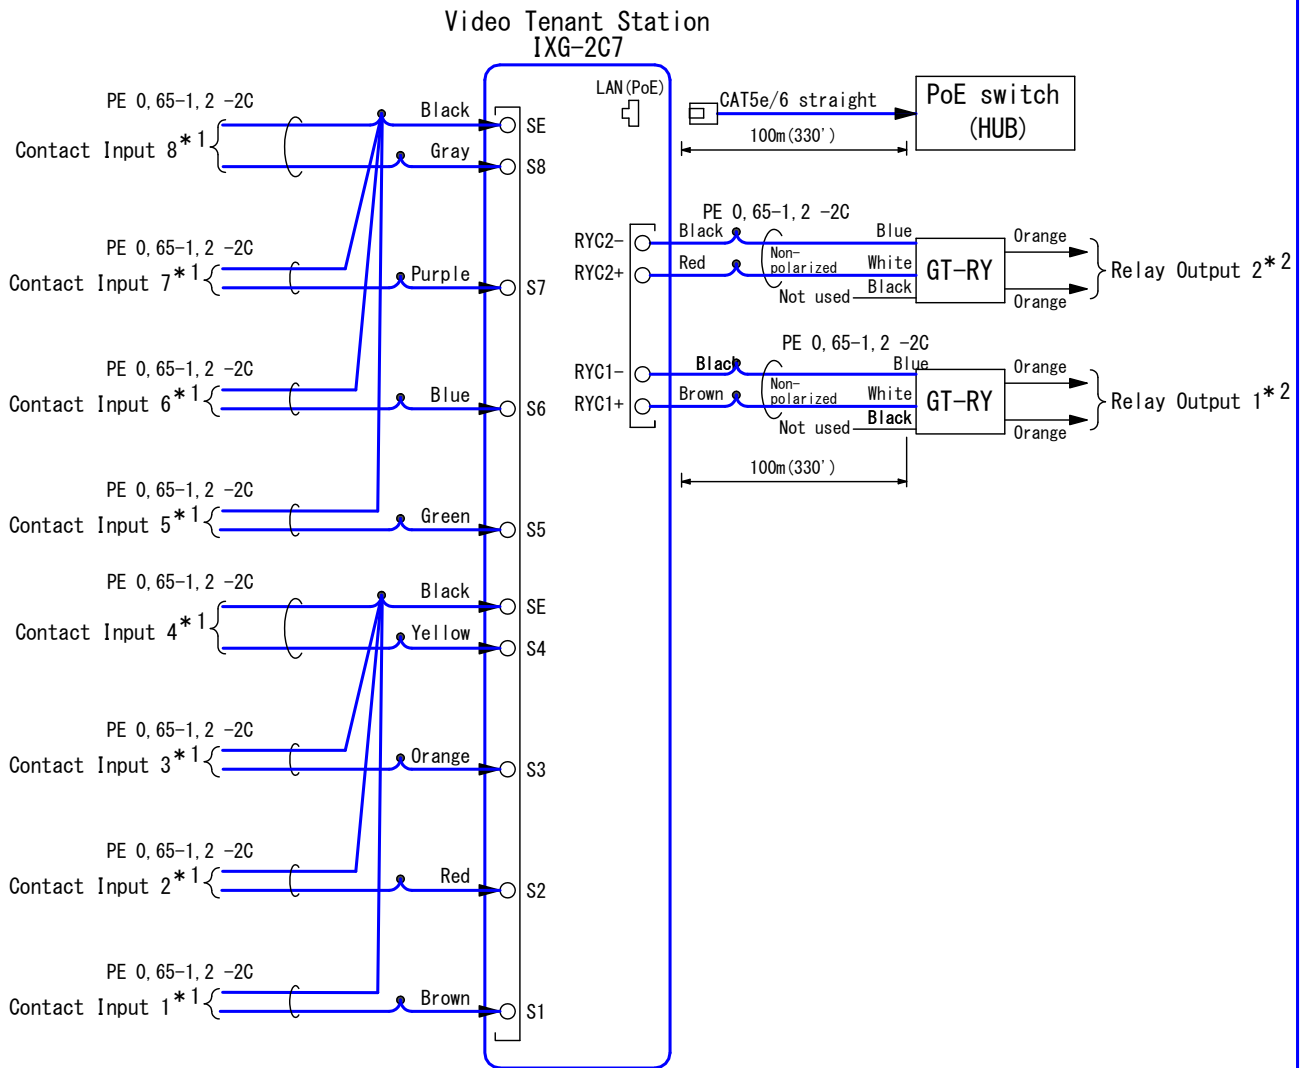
Video Tenant Station
IXG-2C7

PE 0,65-1,2 -2C
Contact Input 8*1
Black
Gray
SE
S8

LAN(PoE)
CAT5e/6 straight
100m(330')
PoE switch
(HUB)

PE 0,65-1,2 -2C
Contact Input 7*1
Purple
S7

PE 0,65-1,2 -2C
RYC2-
RYC2+
Black
Red
Non-polarized
Not used
Blue
White
Black
GT-RY
Orange
Orange
Relay Output 2*2

PE 0,65-1,2 -2C
Contact Input 6*1
Blue
S6

PE 0,65-1,2 -2C
RYC1-
RYC1+
Black
Brown
Non-polarized
Not used
Blue
White
Black
GT-RY
Orange
Orange
Relay Output 1*2

100m(330')

PE 0,65-1,2 -2C
Contact Input 5*1
Green
S5

PE 0,65-1,2 -2C
Contact Input 4*1
Black
Yellow
SE
S4

PE 0,65-1,2 -2C
Contact Input 3*1
Orange
S3

PE 0,65-1,2 -2C
Contact Input 2*1
Red
S2

PE 0,65-1,2 -2C
Contact Input 1*1
Brown
S1